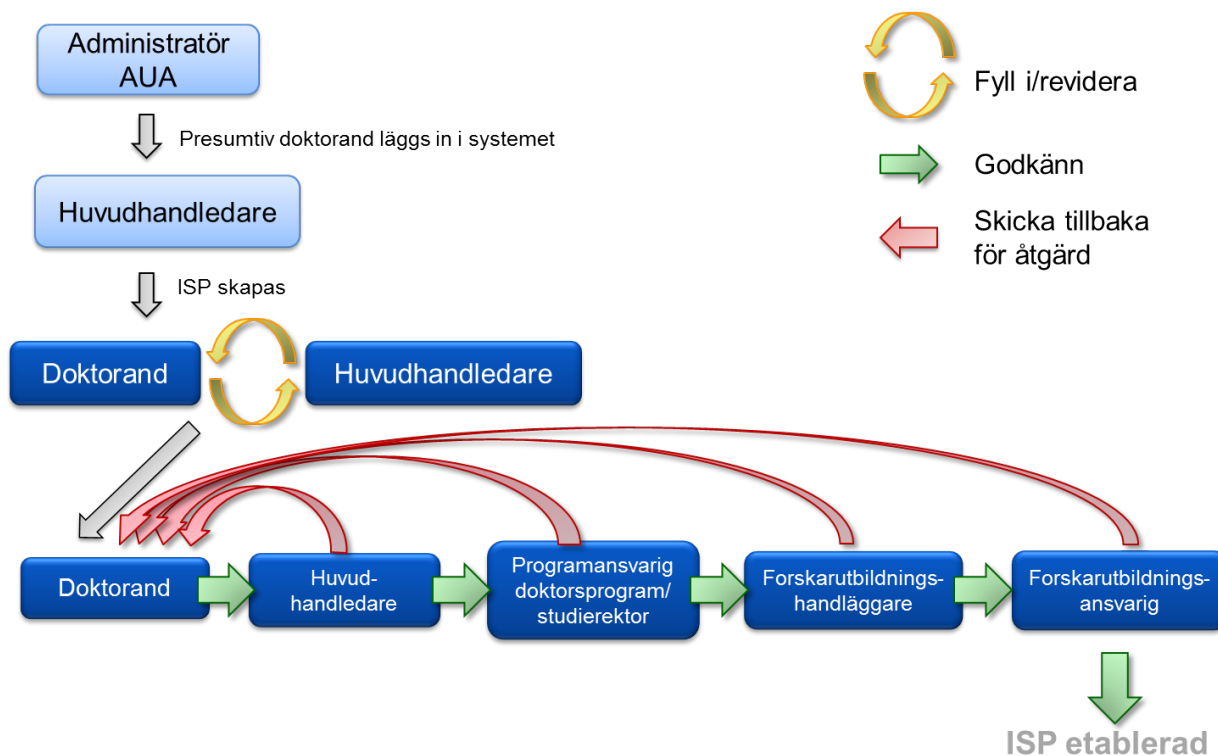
Administratör AUA

Presumtiv doktorand läggs in i systemet

Huvudhandledare

ISP skapas

Doktorand

Huvudhandledare

Fyll i/revidera

Godkänn

Skicka tillbaka för åtgärd

Doktorand

Huvudhandledare

Programansvarig doktorsprogram/ studierektor

Forskarutbildningshandläggare

Forskarutbildningsansvarig

ISP etablerad